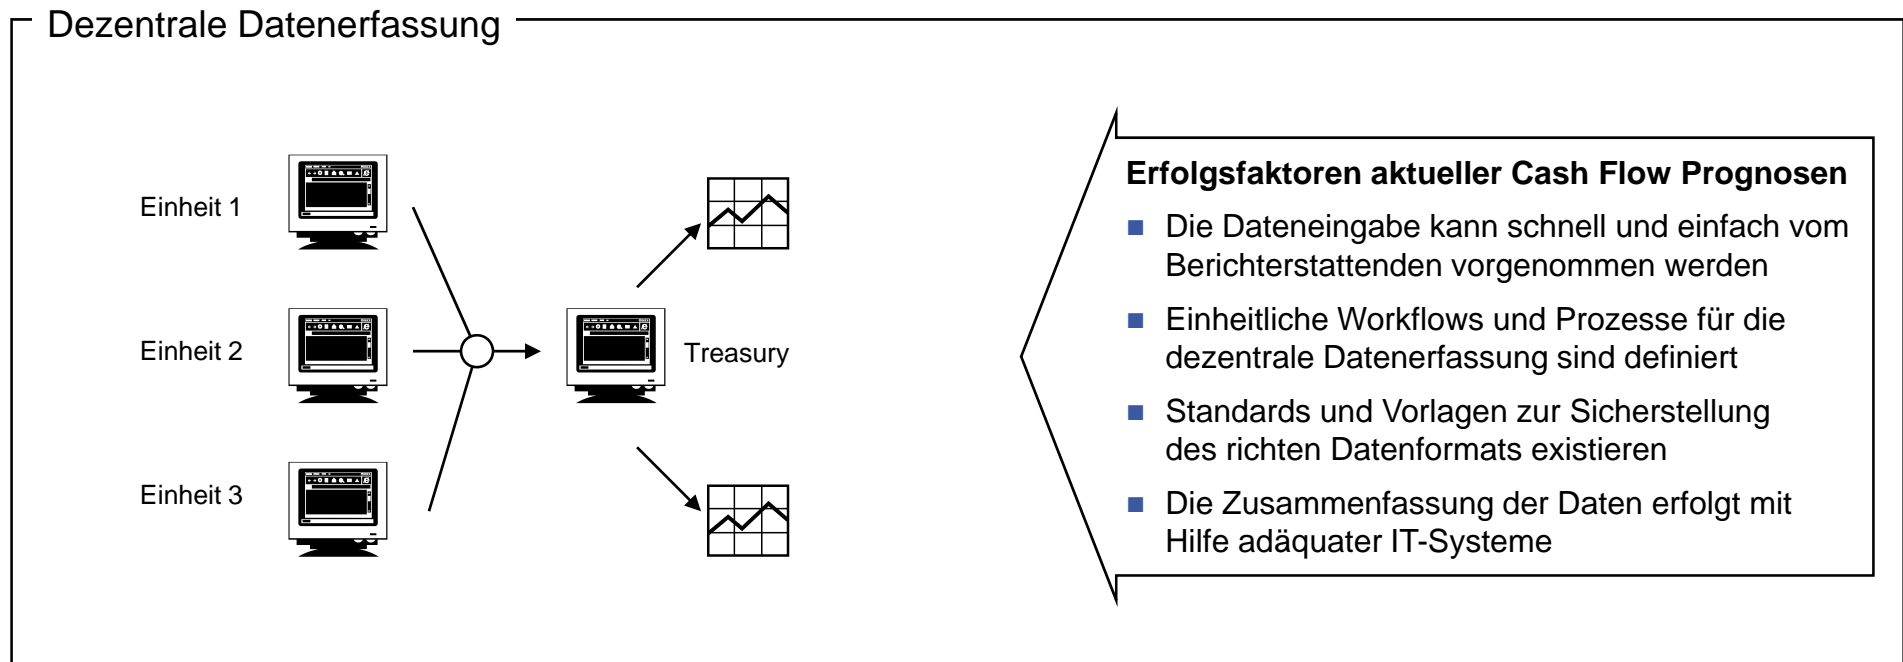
Dezentrale Datenerfassung

Einheit 1

Einheit 2

Einheit 3

Treasury

**Erfolgsfaktoren aktueller Cash Flow Prognosen**

- Die Dateneingabe kann schnell und einfach vom Berichterstattenden vorgenommen werden
- Einheitliche Workflows und Prozesse für die dezentrale Datenerfassung sind definiert
- Standards und Vorlagen zur Sicherstellung des richten Datenformats existieren
- Die Zusammenfassung der Daten erfolgt mit Hilfe adäquater IT-Systeme